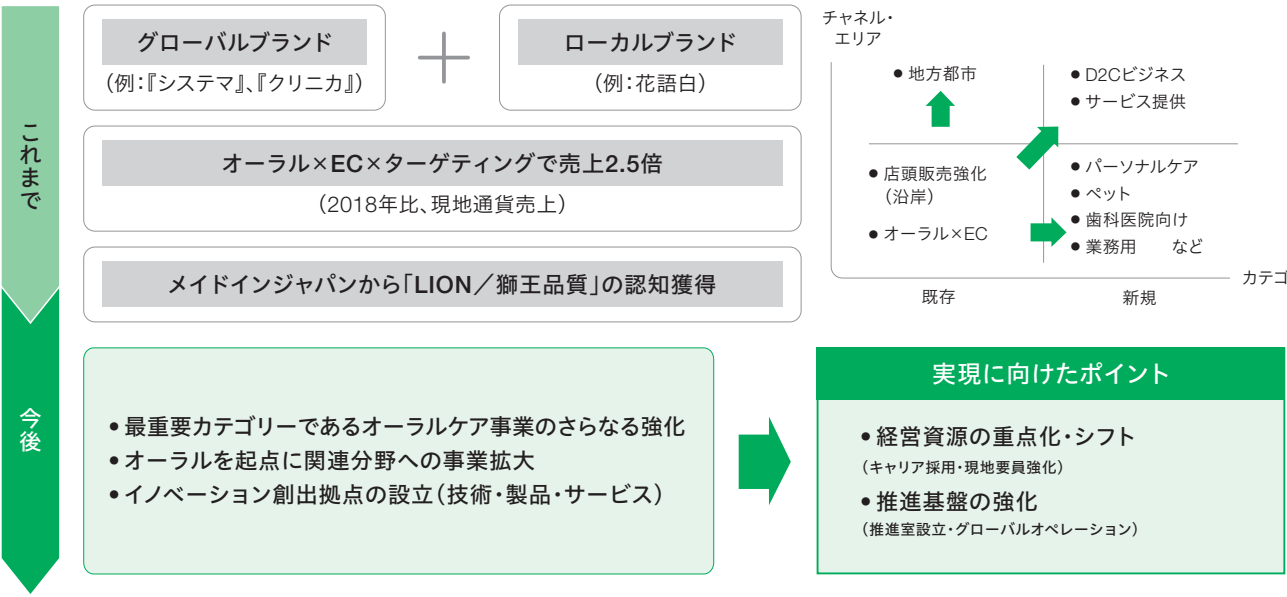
これまで

グローバルブランド
（例：『システマ』、『クリニカ』）

ローカルブランド
（例：花語白）

オーラル×EC×ターゲティングで売上2.5倍
（2018年比、現地通貨売上）

メイドインジャパンから「LION／獅王品質」の認知獲得

チャネル・エリア

● 地方都市

● D2Cビジネス
● サービス提供

● 店頭販売強化（沿岸）

● オーラル×EC

● パーソナルケア
● ペット
● 歯科医院向け
● 業務用　　など

既存

新規

カテゴ

今後

• 最重要カテゴリーであるオーラルケア事業のさらなる強化
• オーラルを起点に関連分野への事業拡大
• イノベーション創出拠点の設立（技術・製品・サービス）

実現に向けたポイント

• 経営資源の重点化・シフト
（キャリア採用・現地要員強化）
• 推進基盤の強化
（推進室設立・グローバルオペレーション）